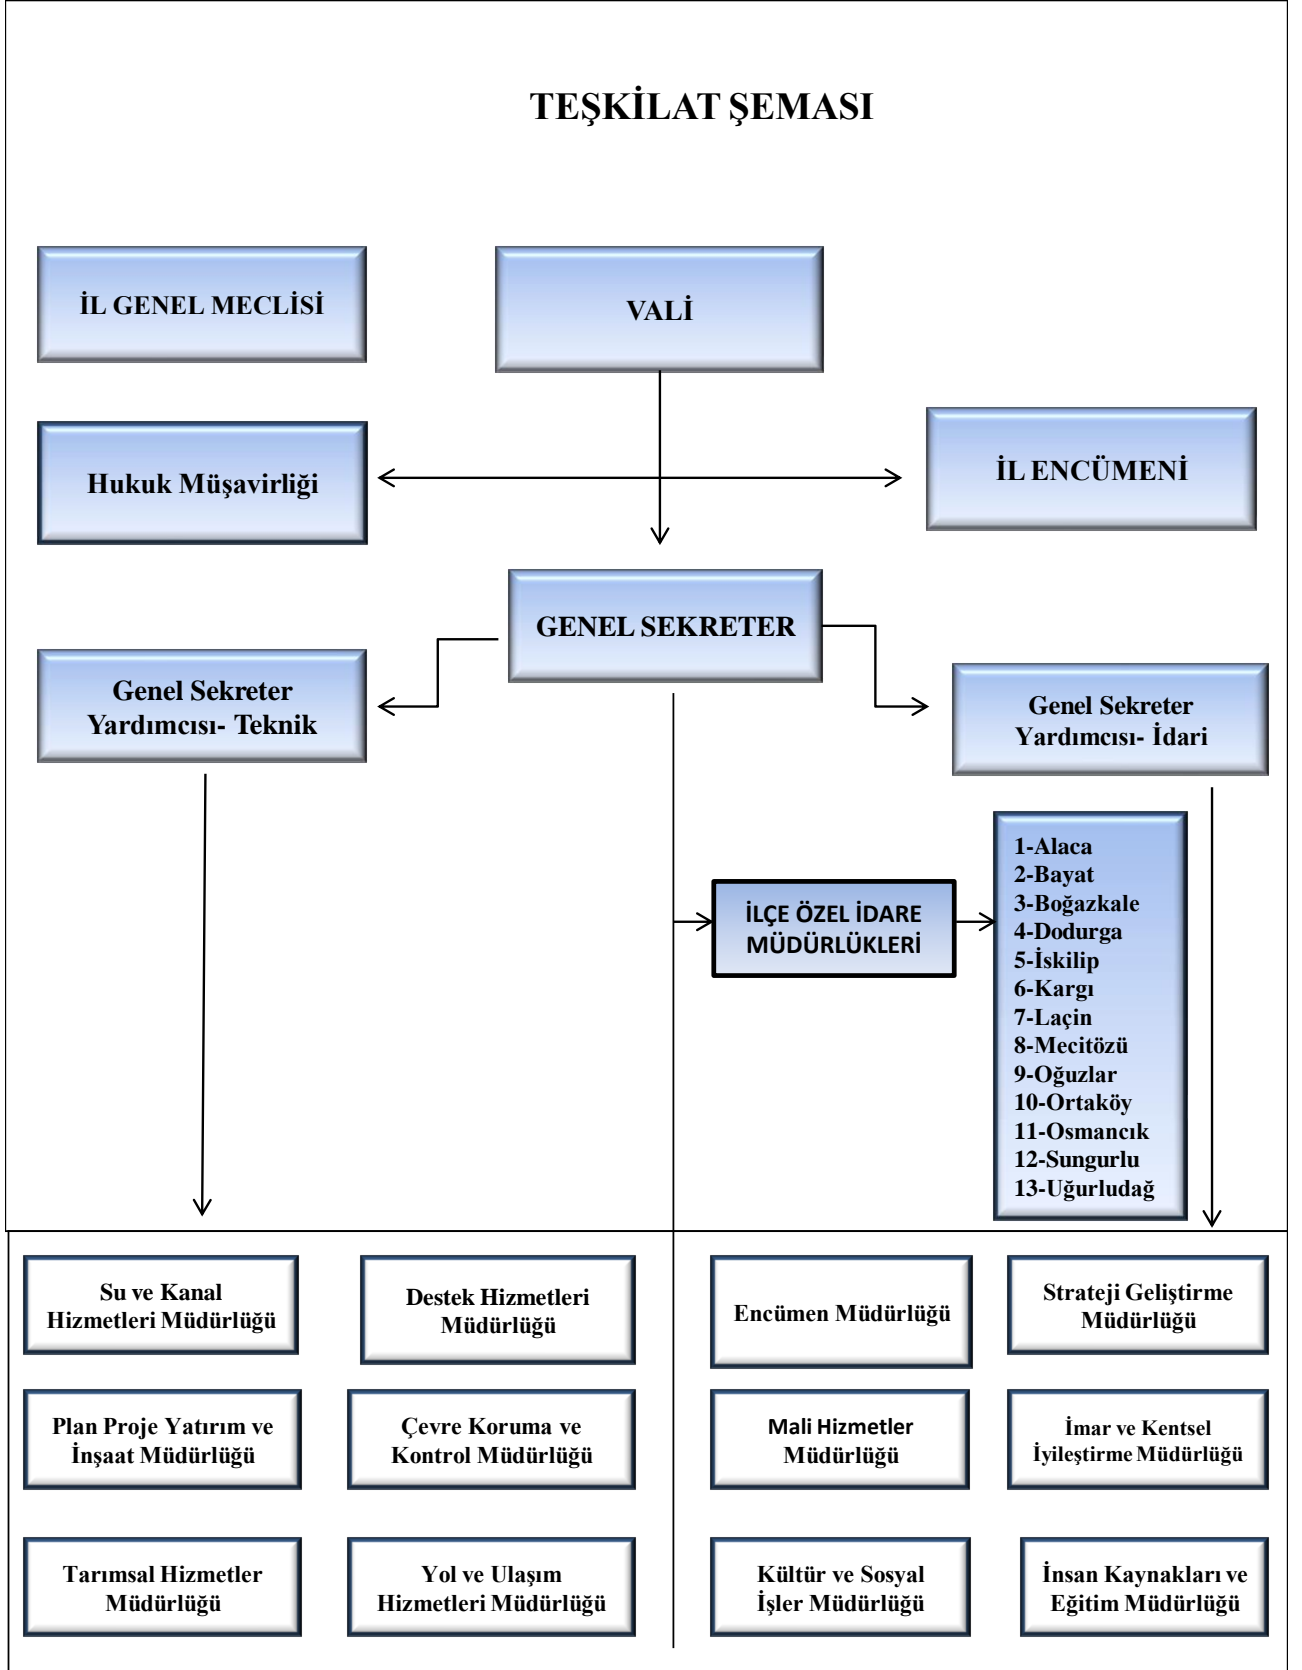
TEŞKİLAT ŞEMASI

İL GENEL MECLİSİ

VALİ

Hukuk Müşavirliği

İL ENCÜMENİ

GENEL SEKRETER

Genel Sekreter Yardımcısı- Teknik

Genel Sekreter Yardımcısı- İdari

İLÇE ÖZEL İDARE MÜDÜRLÜKLERİ

1-Alaca
2-Bayat
3-Boğazkale
4-Dodurga
5-İskilip
6-Kargı
7-Laçin
8-Mecitözü
9-Oğuzlar
10-Ortaköy
11-Osmancık
12-Sungurlu
13-Uğurludağ

Su ve Kanal Hizmetleri Müdürlüğü

Destek Hizmetleri Müdürlüğü

Encümen Müdürlüğü

Strateji Geliştirme Müdürlüğü

Plan Proje Yatırım ve İnşaat Müdürlüğü

Çevre Koruma ve Kontrol Müdürlüğü

Mali Hizmetler Müdürlüğü

İmar ve Kentsel İyileştirme Müdürlüğü

Tarımsal Hizmetler Müdürlüğü

Yol ve Ulaşım Hizmetleri Müdürlüğü

Kültür ve Sosyal İşler Müdürlüğü

İnsan Kaynakları ve Eğitim Müdürlüğü